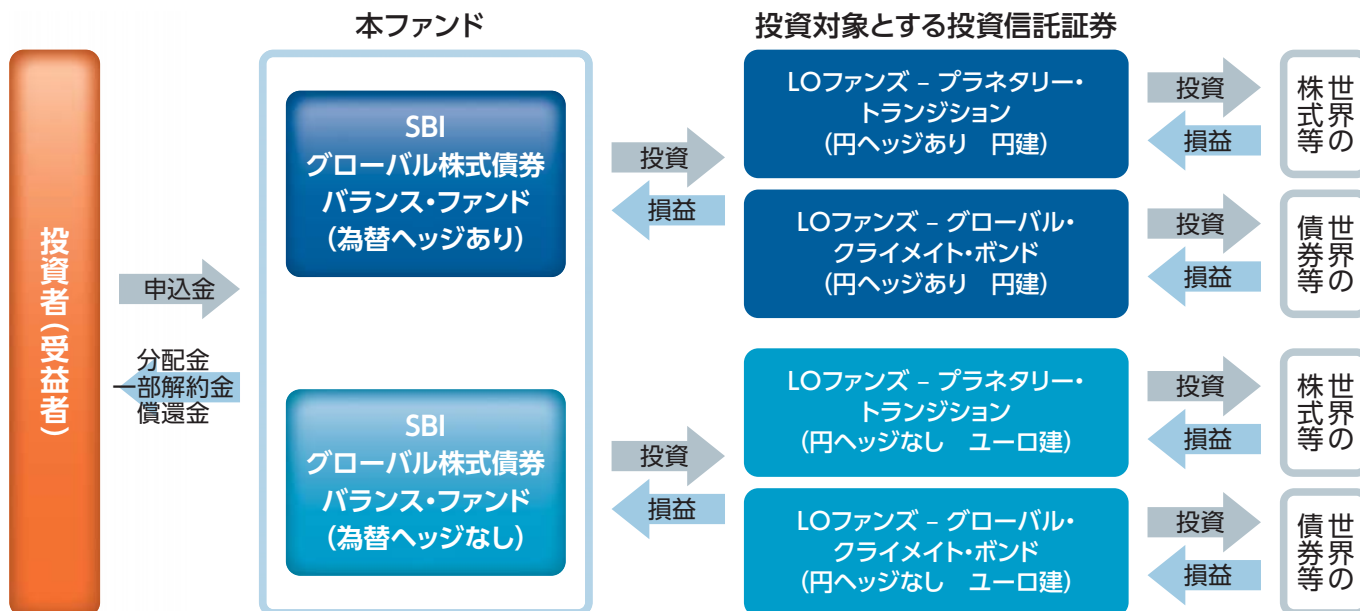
本ファンド

投資対象とする投資信託証券

投資者(受益者)

申込金

分配金
一部解約金
償還金

SBI
グローバル株式債券
バランス・ファンド
(為替ヘッジあり)

SBI
グローバル株式債券
バランス・ファンド
(為替ヘッジなし)

投資
損益

投資
損益

LOファンズ – プラネタリー・トランジション
(円ヘッジあり　円建)

LOファンズ – グローバル・クライメイト・ボンド
(円ヘッジあり　円建)

LOファンズ – プラネタリー・トランジション
(円ヘッジなし　ユーロ建)

LOファンズ – グローバル・クライメイト・ボンド
(円ヘッジなし　ユーロ建)

投資
損益

世界の株式等

投資
損益

世界の債券等

投資
損益

世界の株式等

投資
損益

世界の債券等